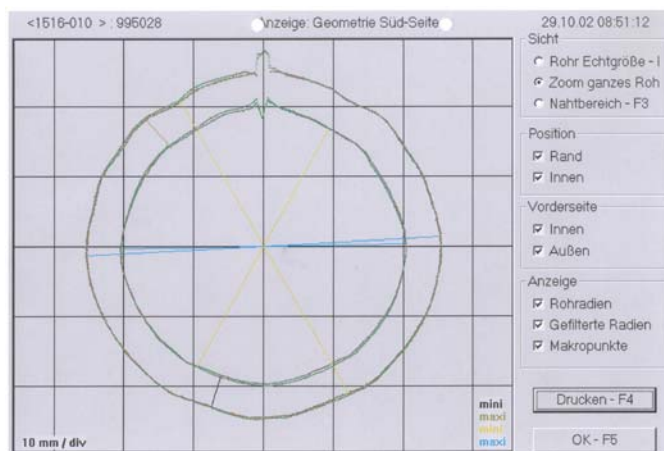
<1516-010 > : 995028

\nzeige: Geometrie Süd-Seite

29.10.02 08:51:12

Sicht
Rohr Echtgröße - I
Zoom ganzes Roh
Nahtbereich - F3

Position
Rand
Innen

Vorderseite
Innen
Außen

Anzeige
Rohradien
Gefilterte Radien
Makropunkte

mini
maxi
mini
maxi

10 mm / div

Drucken - F4

OK - F5